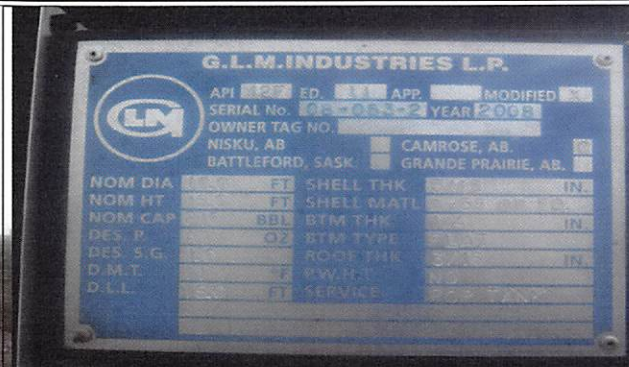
G.L.M.INDUSTRIES L.P.

GLM

API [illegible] ED. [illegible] APP. MODIFIED X
SERIAL No. 08-083-2 YEAR 2008
OWNER TAG NO.
NISKU, AB CAMROSE, AB.
BATTLEFORD, SASK. GRANDE PRAIRIE, AB.

| | | | |
|---|---|---|---|
| NOM DIA | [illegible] FT | SHELL THK | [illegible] IN. |
| NOM HT | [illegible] FT | SHELL MATL | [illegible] |
| NOM CAP | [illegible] BBL | BTM THK | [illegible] IN. |
| DES. P. | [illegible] OZ | BTM TYPE | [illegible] |
| DES. S.G. | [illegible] | ROOF THK | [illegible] IN. |
| D.M.T. | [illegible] F | P.W.H.T. | NO |
| D.L.L. | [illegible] FT | SERVICE | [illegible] TANK |